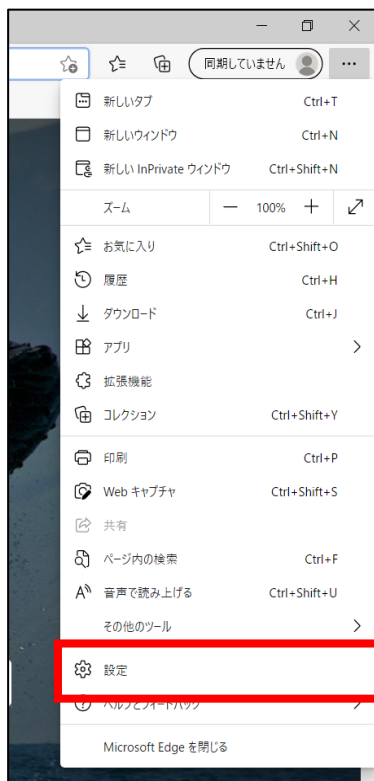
同期していません

新しいタブ Ctrl+T
新しいウィンドウ Ctrl+N
新しい InPrivate ウィンドウ Ctrl+Shift+N
ズーム — 100% +
お気に入り Ctrl+Shift+O
履歴 Ctrl+H
ダウンロード Ctrl+J
アプリ
拡張機能
コレクション Ctrl+Shift+Y
印刷 Ctrl+P
Web キャプチャ Ctrl+Shift+S
共有
ページ内の検索 Ctrl+F
音声で読み上げる Ctrl+Shift+U
その他のツール
設定
ヘルプとフィードバック
Microsoft Edge を閉じる